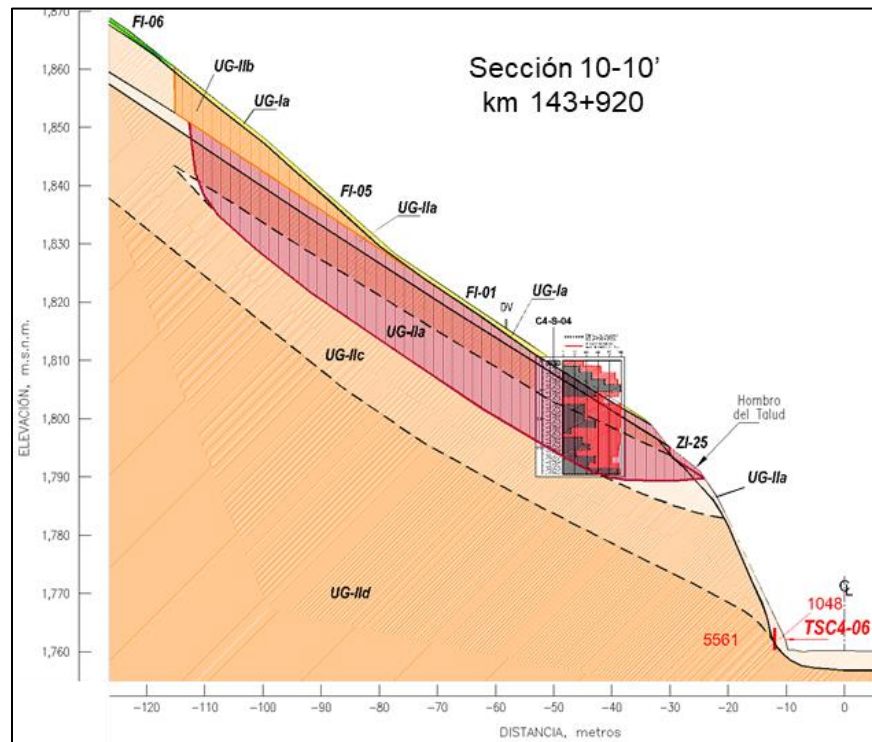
1,870
FI-06
1,860
UG-IIb
UG-Ia
Sección 10-10'
km 143+920
1,850
1,840
FI-05
UG-IIa
1,830
1,820
FI-01
UG-Ia
DV
C4-S-04
UG-IIa
1,810
UG-IIc
ELEVACIÓN, m.s.n.m.
1,800
Hombro del Talud
ZI-25
1,790
UG-IIa
1,780
1,770
UG-IId
1048
CL
TSC4-06
5561
1,760
-120
-110
-100
-90
-80
-70
-60
-50
-40
-30
-20
-10
0
DISTANCIA, metros